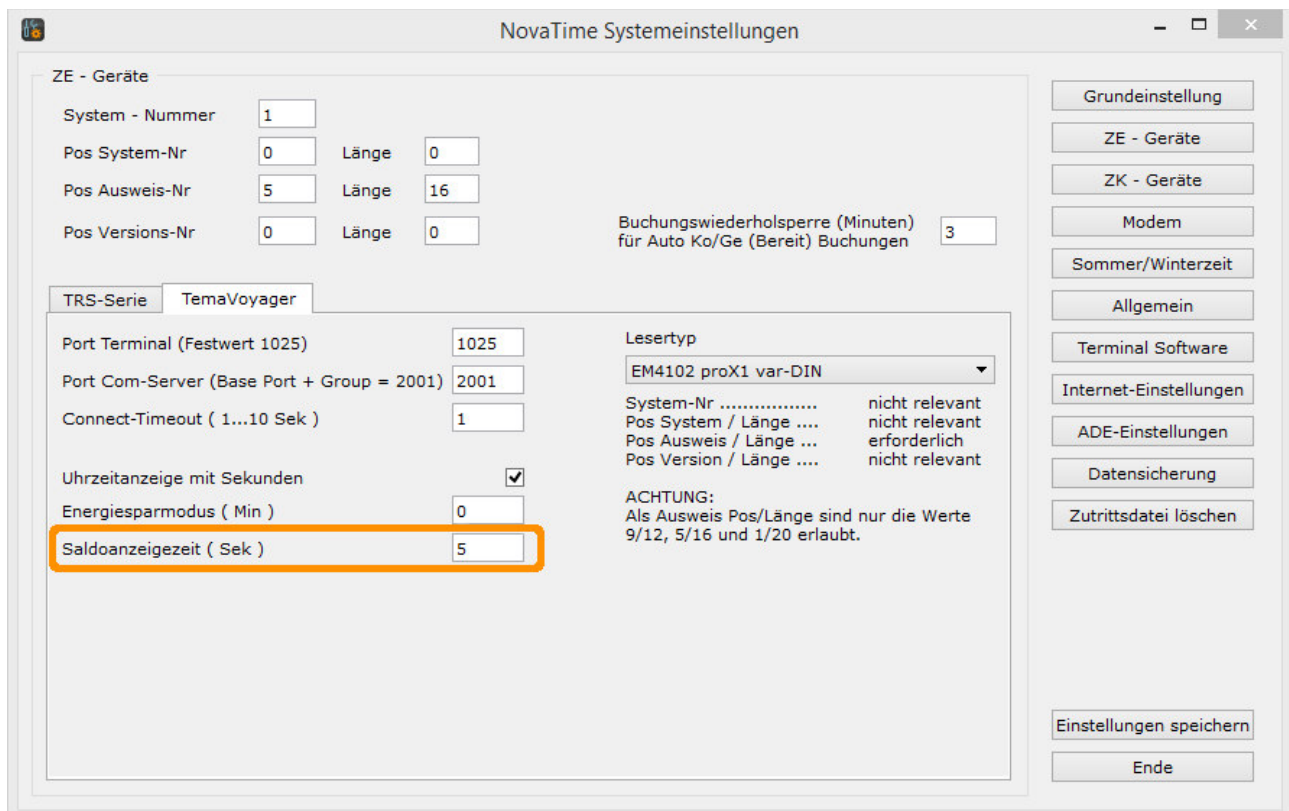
NovaTime Systemeinstellungen

ZE - Geräte

System - Nummer 1

Pos System-Nr 0 Länge 0

Pos Ausweis-Nr 5 Länge 16

Pos Versions-Nr 0 Länge 0

Buchungswiederholsperre (Minuten) für Auto Ko/Ge (Bereit) Buchungen 3

TRS-Serie TemaVoyager

Port Terminal (Festwert 1025) 1025

Port Com-Server (Base Port + Group = 2001) 2001

Connect-Timeout ( 1...10 Sek ) 1

Uhrzeitanzeige mit Sekunden

Energiesparmodus ( Min ) 0

Saldoanzeigezeit ( Sek ) 5

Lesertyp

EM4102 proX1 var-DIN

System-Nr ................ nicht relevant
Pos System / Länge .... nicht relevant
Pos Ausweis / Länge ... erforderlich
Pos Version / Länge .... nicht relevant

ACHTUNG:
Als Ausweis Pos/Länge sind nur die Werte 9/12, 5/16 und 1/20 erlaubt.

Grundeinstellung

ZE - Geräte

ZK - Geräte

Modem

Sommer/Winterzeit

Allgemein

Terminal Software

Internet-Einstellungen

ADE-Einstellungen

Datensicherung

Zutrittsdatei löschen

Einstellungen speichern

Ende